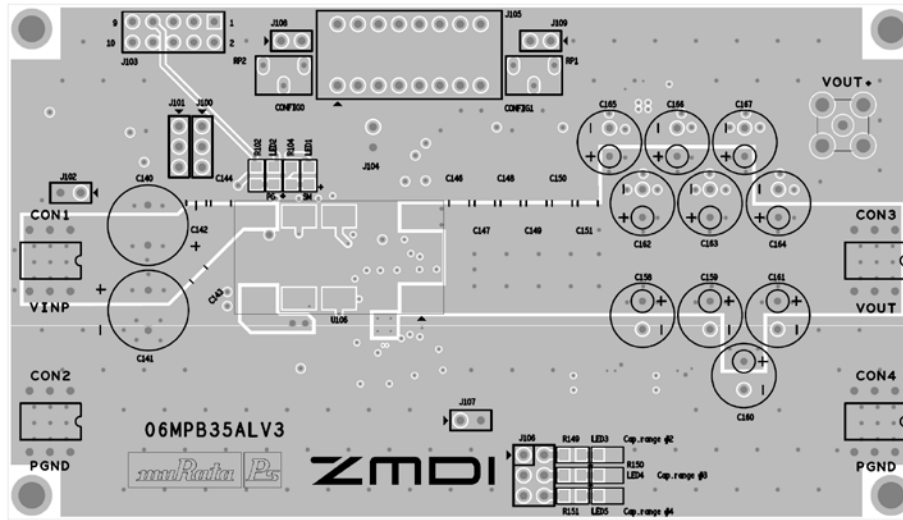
9
10
1
2
J103
J108
RP2
CONFIG0
J105
J109
RP1
CONFIG1
VOUT+
J101
J100
R102
LED2
R104
LED1
J104
C165
C166
C167
J102
C140
C144
C146
C148
C150
CON1
C142
C147
C149
C151
C162
C163
C164
CON3
C143
VINP
U106
C158
C159
C161
VOUT
C141
CON2
J107
C160
CON4
06MPB35ALV3
J106
R149
LED3
Cap.range #2
R150
LED4
Cap.range #3
R151
LED5
Cap.range #4
PGND
muRata
Ps
ZMDI
PGND